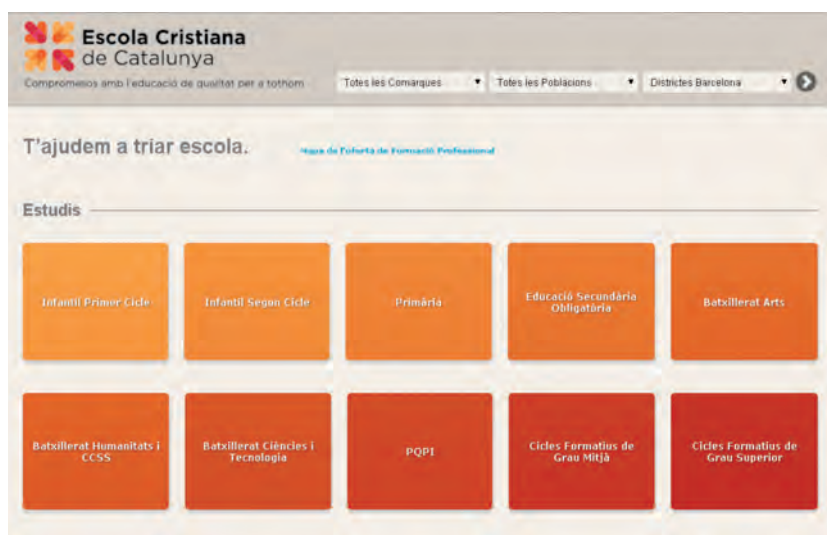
Escola Cristiana de Catalunya

Compromesos amb l'educació de qualitat per a tothom

Totes les Comarques

Totes les Poblacions

Districtes Barcelona

T'ajudem a triar escola.

Mapa de l'oferta de Formació Professional

Estudis

Infantil Primer Cicle

Infantil Segon Cicle

Primària

Educació Secundària Obligatòria

Batxillerat Arts

Batxillerat Humanitats i CCSS

Batxillerat Ciències i Tecnologia

PQPI

Cicles Formatius de Grau Mitjà

Cicles Formatius de Grau Superior